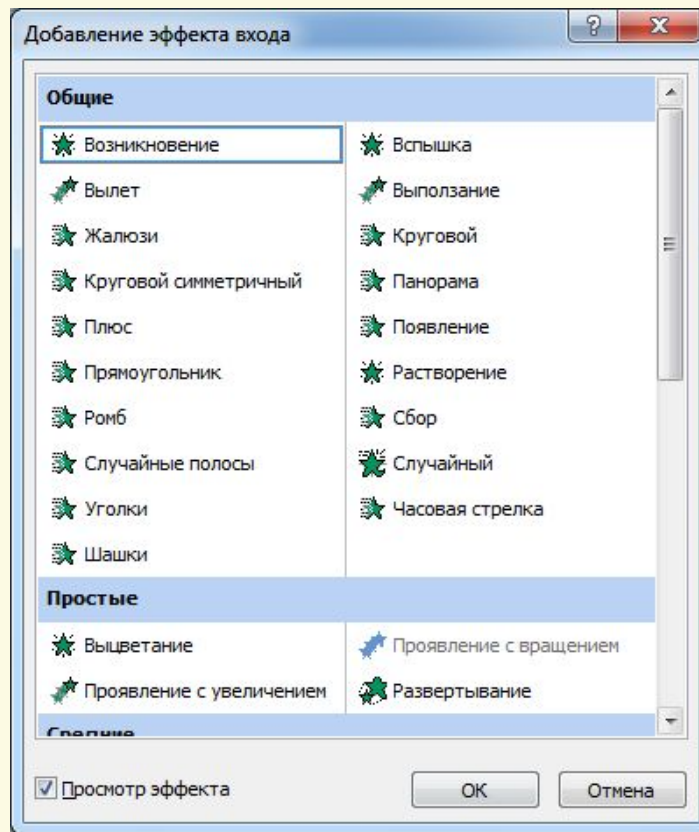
Добавление эффекта входа

?

x

Общие

Возникновение

Вспышка

Вылет

Выползание

Жалюзи

Круговой

Круговой симметричный

Панорама

Плюс

Появление

Прямоугольник

Растворение

Ромб

Сбор

Случайные полосы

Случайный

Уголки

Часовая стрелка

Шашки

Простые

Выцветание

Проявление с вращением

Проявление с увеличением

Развертывание

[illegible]

Просмотр эффекта

ОК

Отмена